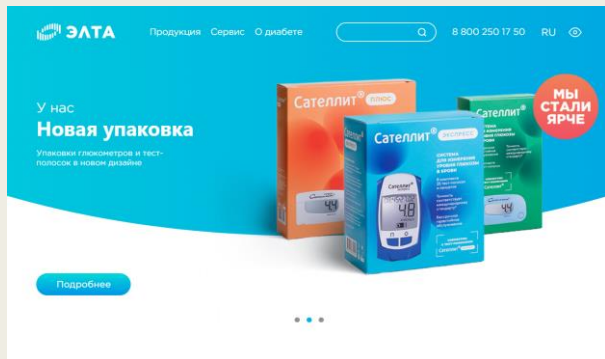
ЭЛТА

Продукция Сервис О диабете

8 800 250 17 50 RU

У нас
Новая упаковка

Упаковки глюкометров и тест-полосок в новом дизайне

Сателлит® плюс

Сателлит® экспресс

МЫ СТАЛИ ЯРЧЕ

4.4

4.8

4.4

Подробнее